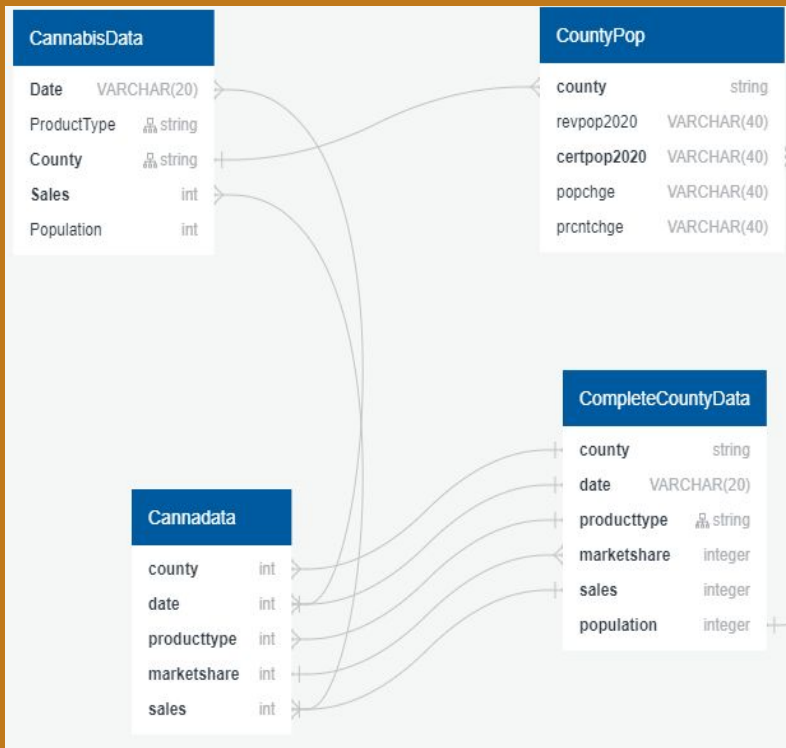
CannabisData

| | |
|---|---|
| Date | VARCHAR(20) |
| ProductType | string |
| County | string |
| Sales | int |
| Population | int |

CountyPop

| | |
|---|---|
| county | string |
| revpop2020 | VARCHAR(40) |
| certpop2020 | VARCHAR(40) |
| popchge | VARCHAR(40) |
| prcntchge | VARCHAR(40) |

CompleteCountyData

| | |
|---|---|
| county | string |
| date | VARCHAR(20) |
| producttype | string |
| marketshare | integer |
| sales | integer |
| population | integer |

Cannadata

| | |
|---|---|
| county | int |
| date | int |
| producttype | int |
| marketshare | int |
| sales | int |